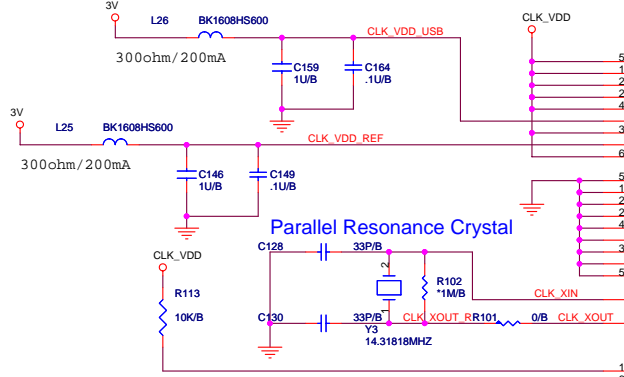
3V
L26
BK1608HS600
CLK_VDD_USB
CLK_VDD
300ohm/200mA
C159
1U/B
C164
.1U/B
3V
L25
BK1608HS600
CLK_VDD_REF
300ohm/200mA
C146
1U/B
C149
.1U/B
Parallel Resonance Crystal
CLK_VDD
C128
33P/B
2
R102
*1M/B
R113
10K/B
1
CLK_XIN
C130
33P/B
CLK_XOUT_R
R101
0/B
CLK_XOUT
Y3
14.31818MHZ
5
5
2
2
4
5
6
5
5
1
2
2
4
2
5
2
1